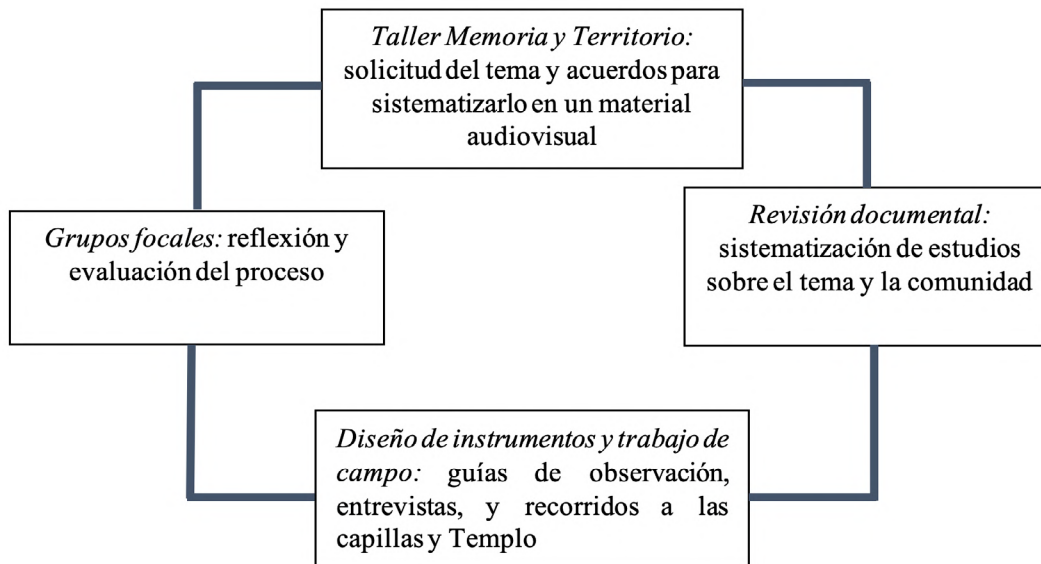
Taller Memoria y Territorio: solicitud del tema y acuerdos para sistematizarlo en un material audiovisual

Revisión documental: sistematización de estudios sobre el tema y la comunidad

Diseño de instrumentos y trabajo de campo: guías de observación, entrevistas, y recorridos a las capillas y Templo

Grupos focales: reflexión y evaluación del proceso